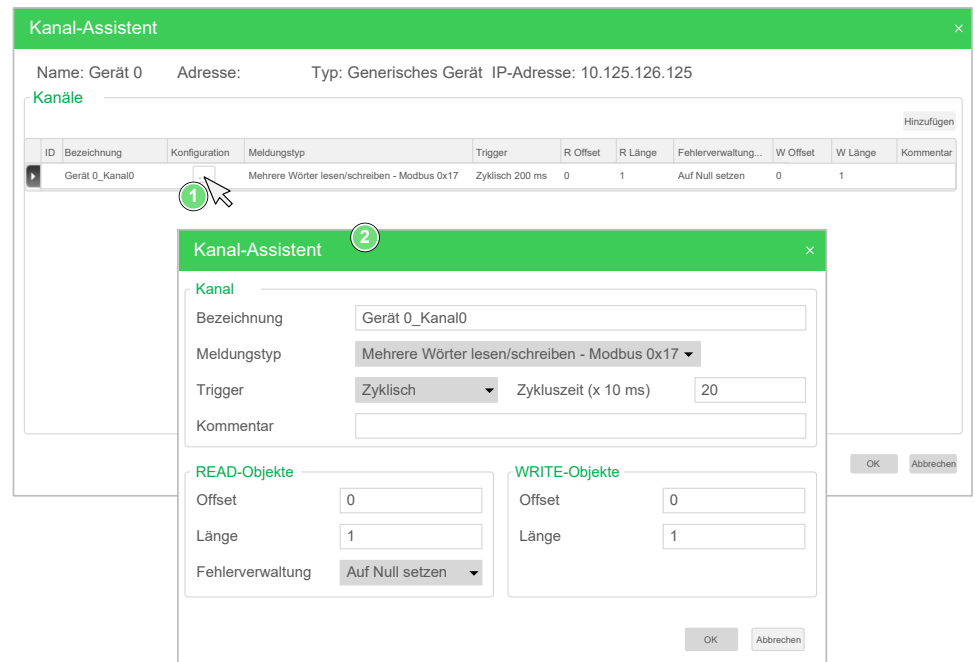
Kanal-Assistent ×

Name: Gerät 0 Adresse: Typ: Generisches Gerät IP-Adresse: 10.125.126.125

Kanäle

Hinzufügen

| ID | Bezeichnung | Konfiguration | Meldungstyp | Trigger | R Offset | R Länge | Fehlerverwaltung... | W Offset | W Länge | Kommentar |
|---|---|---|---|---|---|---|---|---|---|---|
| | Gerät 0_Kanal0 | | Mehrere Wörter lesen/schreiben - Modbus 0x17 | Zyklisch 200 ms | 0 | 1 | Auf Null setzen | 0 | 1 | |

1

OK Abbrechen

2

Kanal-Assistent ×

Kanal

Bezeichnung Gerät 0_Kanal0

Meldungstyp Mehrere Wörter lesen/schreiben - Modbus 0x17

Trigger Zyklisch Zykluszeit (x 10 ms) 20

Kommentar

READ-Objekte

Offset 0

Länge 1

Fehlerverwaltung Auf Null setzen

WRITE-Objekte

Offset 0

Länge 1

OK Abbrechen